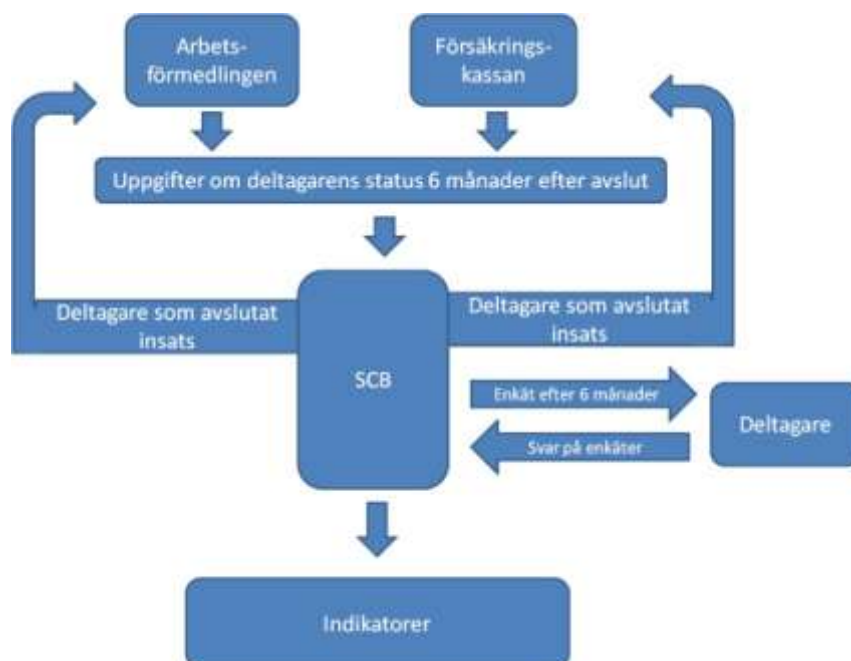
Arbetsförmedlingen

Försäkringskassan

Uppgifter om deltagarens status 6 månader efter avslut

Deltagare som avslutat insats

SCB

Deltagare som avslutat insats

Enkät efter 6 månader

Deltagare

Svar på enkäter

Indikatorer